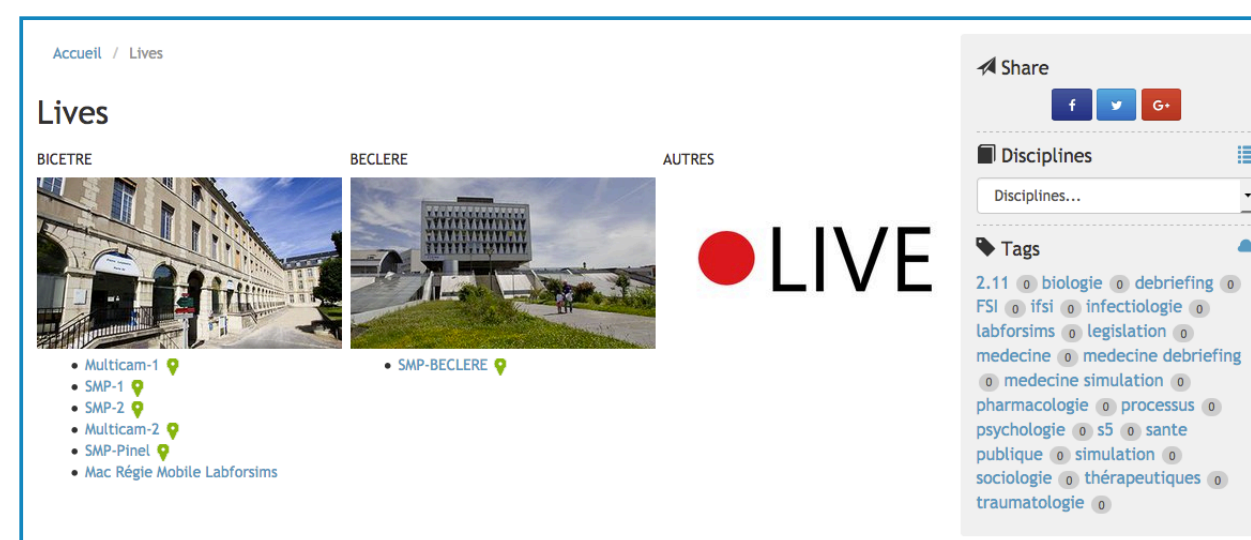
Accueil / Lives

Lives

BICETRE

- Multicam-1
- SMP-1
- SMP-2
- Multicam-2
- SMP-Pinel
- Mac Régie Mobile Labforsims

BECLERE

- SMP-BECLERE

AUTRES

LIVE

Share

f G+

Disciplines

Disciplines...

Tags

2.11 0 biologie 0 debriefing 0 FSI 0 ifsi 0 infectiologie 0 labforsims 0 legislation 0 medecine 0 medecine debriefing 0 medecine simulation 0 pharmacologie 0 processus 0 psychologie 0 s5 0 sante publique 0 simulation 0 sociologie 0 thérapeutiques 0 traumatologie 0